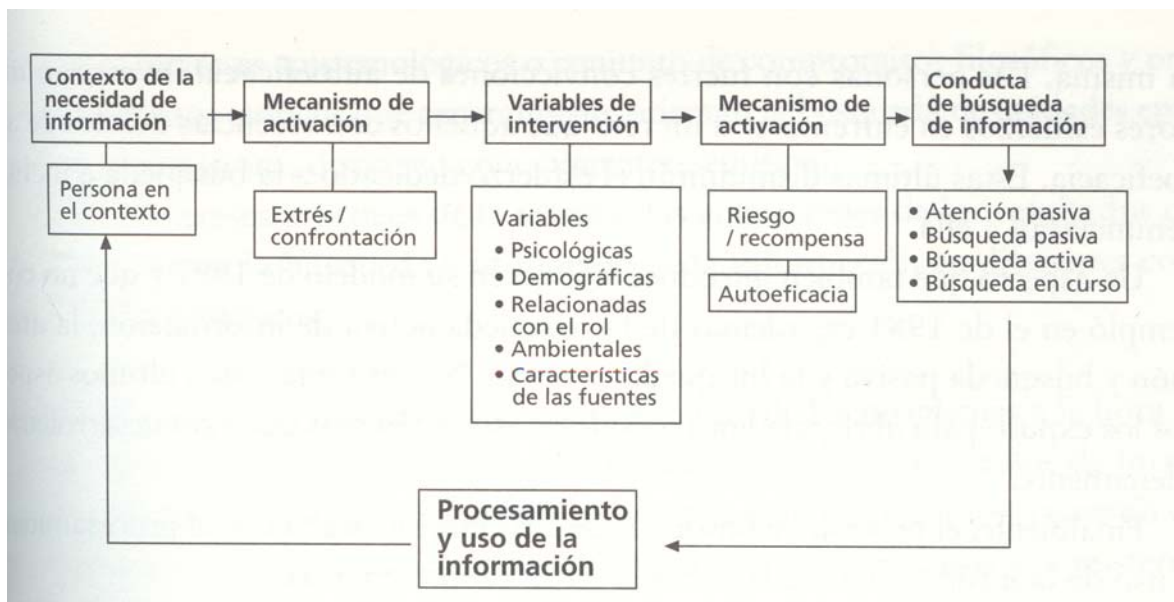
Contexto de la necesidad de información

Persona en el contexto

Mecanismo de activación

Extrés / confrontación

Variables de intervención

Variables
• Psicológicas
• Demográficas
• Relacionadas con el rol
• Ambientales
• Características de las fuentes

Mecanismo de activación

Riesgo / recompensa

Autoeficacia

Conducta de búsqueda de información

• Atención pasiva
• Búsqueda pasiva
• Búsqueda activa
• Búsqueda en curso

Procesamiento y uso de la información